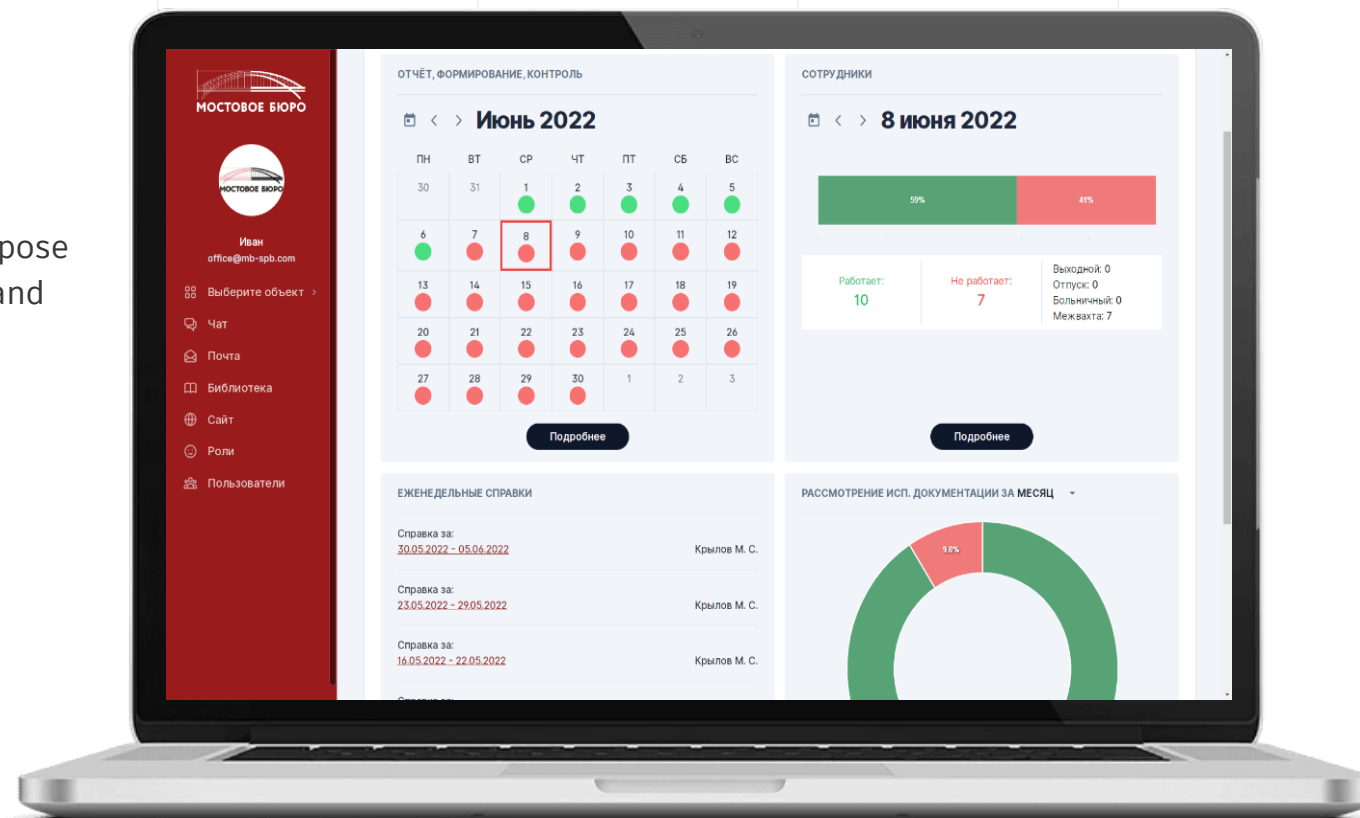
pose
and

МОСТОВОЕ БЮРО

МОСТОВОЕ БЮРО

Иван
office@mb-spb.com

Выберите объект

Чат

Почта

Библиотека

Сайт

Роли

Пользователи

ОТЧЁТ, ФОРМИРОВАНИЕ, КОНТРОЛЬ

Июнь 2022

| ПН | ВТ | СР | ЧТ | ПТ | СБ | ВС |
|---|---|---|---|---|---|---|
| 30 | 31 | 1 | 2 | 3 | 4 | 5 |
| 6 | 7 | 8 | 9 | 10 | 11 | 12 |
| 13 | 14 | 15 | 16 | 17 | 18 | 19 |
| 20 | 21 | 22 | 23 | 24 | 25 | 26 |
| 27 | 28 | 29 | 30 | 1 | 2 | 3 |

Подробнее

СОТРУДНИКИ

8 июня 2022

59%

41%

Работает:
10

Не работает:
7

Выходной: 0
Отпуск: 0
Больничный: 0
Межвахта: 7

Подробнее

ЕЖЕНЕДЕЛЬНЫЕ СПРАВКИ

Справка за:
30.05.2022 - 05.06.2022
Крылов М. С.

Справка за:
23.05.2022 - 29.05.2022
Крылов М. С.

Справка за:
16.05.2022 - 22.05.2022
Крылов М. С.

РАССМОТРЕНИЕ ИСП. ДОКУМЕНТАЦИИ ЗА МЕСЯЦ

9.8%